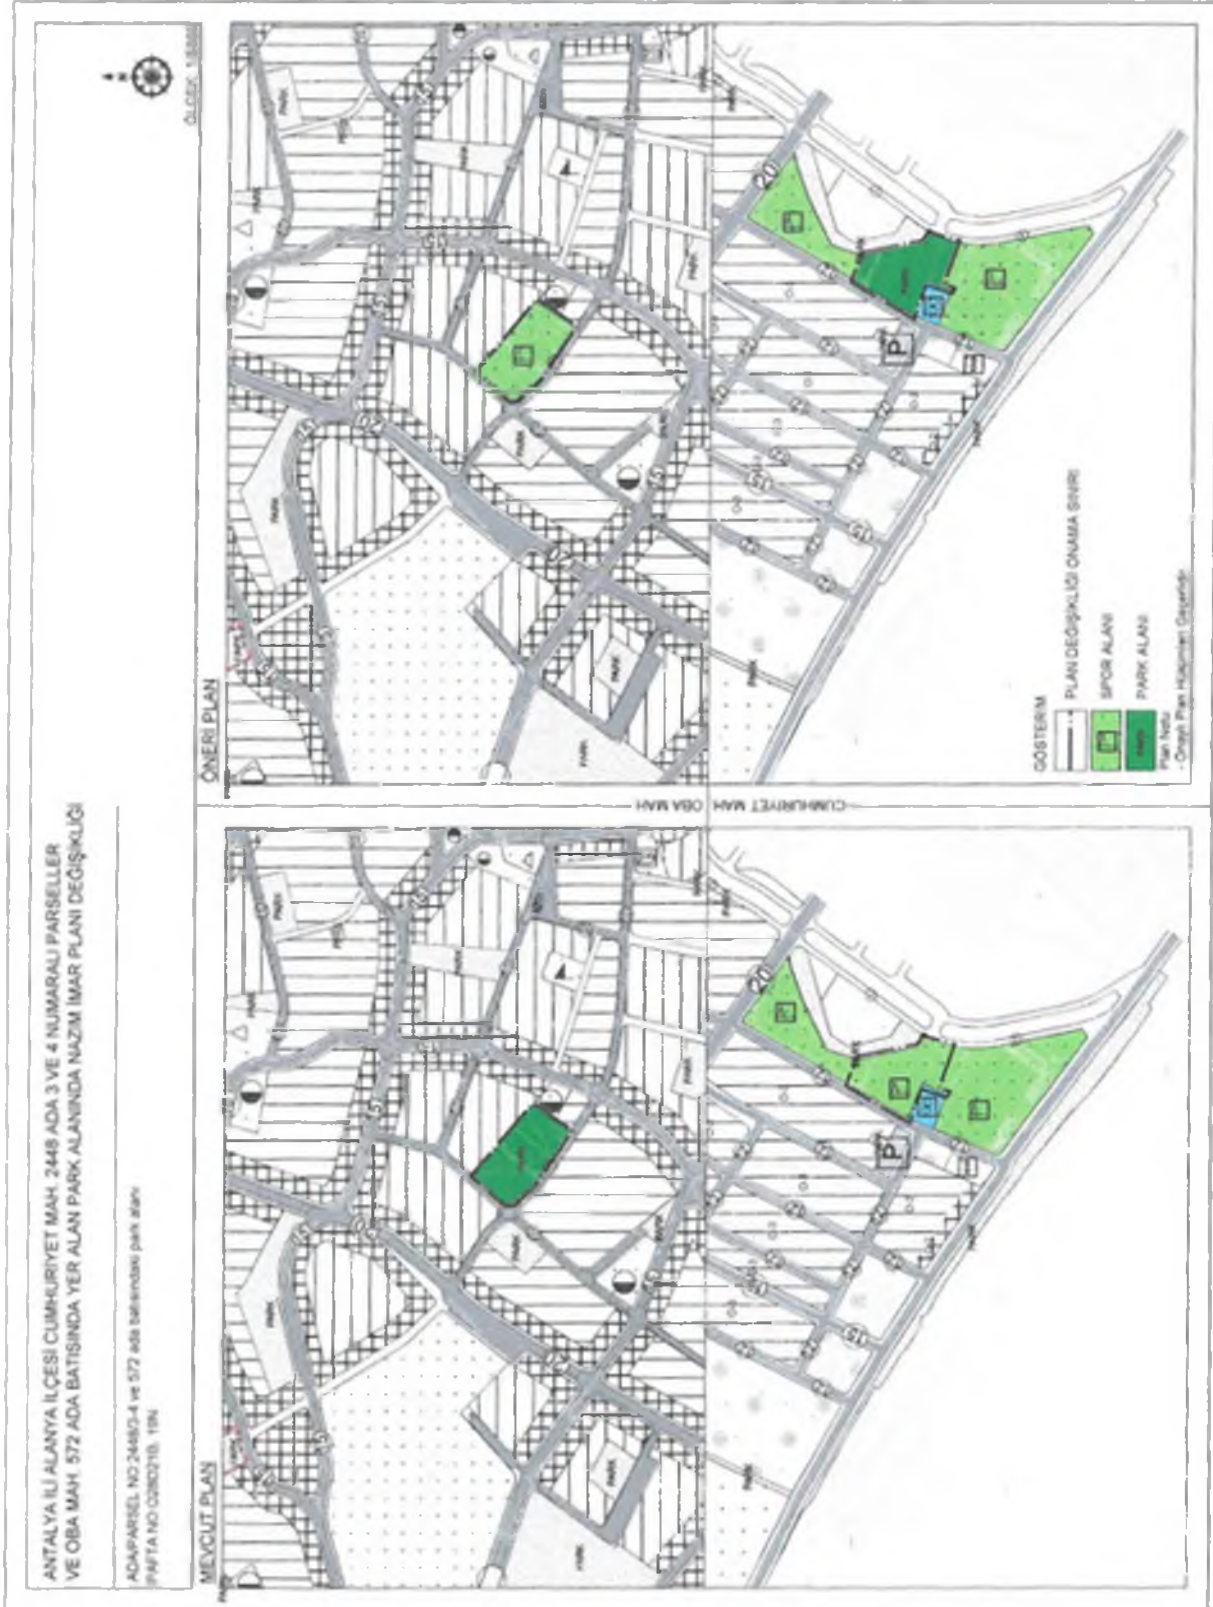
ANTALYA İLİ ALANYA İLÇESİ CUMHURİYET MAH. 2448 ADA 3 VE 4 NUMARALI PARSELLER VE OBA MAH. 572 ADA BATISINDA YER ALAN PARK ALANINDA NAZIM İMAR PLANI DEĞİŞİKLİĞİ

ADA/PARSEL NO:2448/3-4 ve 572 ada batısındaki park alanı
PAFTA NO:O26D21D, 18N

MEVCUT PLAN

ÖNERİ PLAN

CUMHURİYET MAH. | OBA MAH.

ÖLÇEK: 1/5000

GÖSTERİM

PLAN DEĞİŞİKLİĞİ ONAMA SINIRI

SPOR ALANI

PARK ALANI

Plan Notu
- Onaylı Plan Hükümleri Geçerlidir.

PARK

20

15

P